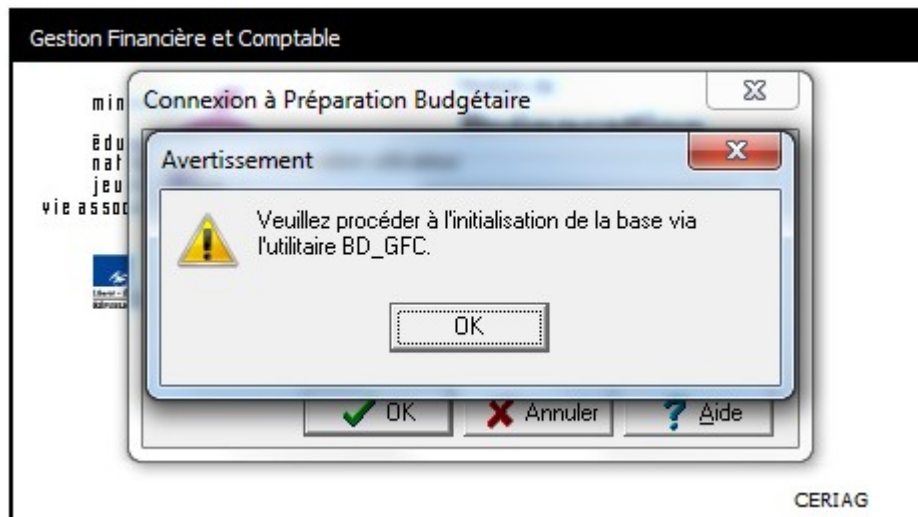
Gestion Financière et Comptable

min
édu
nat
jeu
vie asso

Connexion à Préparation Budgétaire

Avertissement

Veuillez procéder à l'initialisation de la base via l'utilitaire BD_GFC.

OK

OK
Annuler
Aide

CERIAG